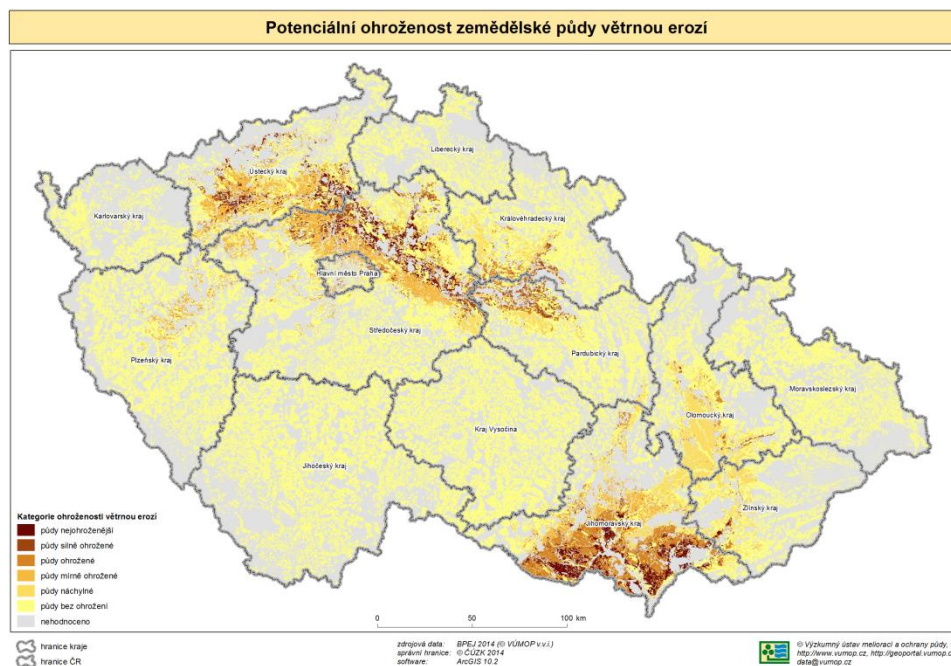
Potenciální ohroženost zemědělské půdy větrnou erozí

Liberecký kraj
Ústecký kraj
Karlovarský kraj
Královéhradecký kraj
Hlavní město Praha
Středočeský kraj
Plzeňský kraj
Pardubický kraj
Moravskoslezský kraj
Olomoucký kraj
Kraj Vysočina
Jihočeský kraj
Zlínský kraj
Jihomoravský kraj

Kategorie ohroženosti větrnou erozí
půdy nejohroženější
půdy silně ohrožené
půdy ohrožené
půdy mírně ohrožené
půdy náchylné
půdy bez ohrožení
nehodnoceno

0 50 100 km

hranice kraje
hranice ČR

zdrojová data: BPEJ 2014 (© VÚMOP v.v.i.)
správní hranice: © ČÚZK 2014
software: ArcGIS 10.2

© Výzkumný ústav meliorací a ochrany půdy, http://www.vumop.cz, http://geoportal.vumop.c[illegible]
data@vumop.cz